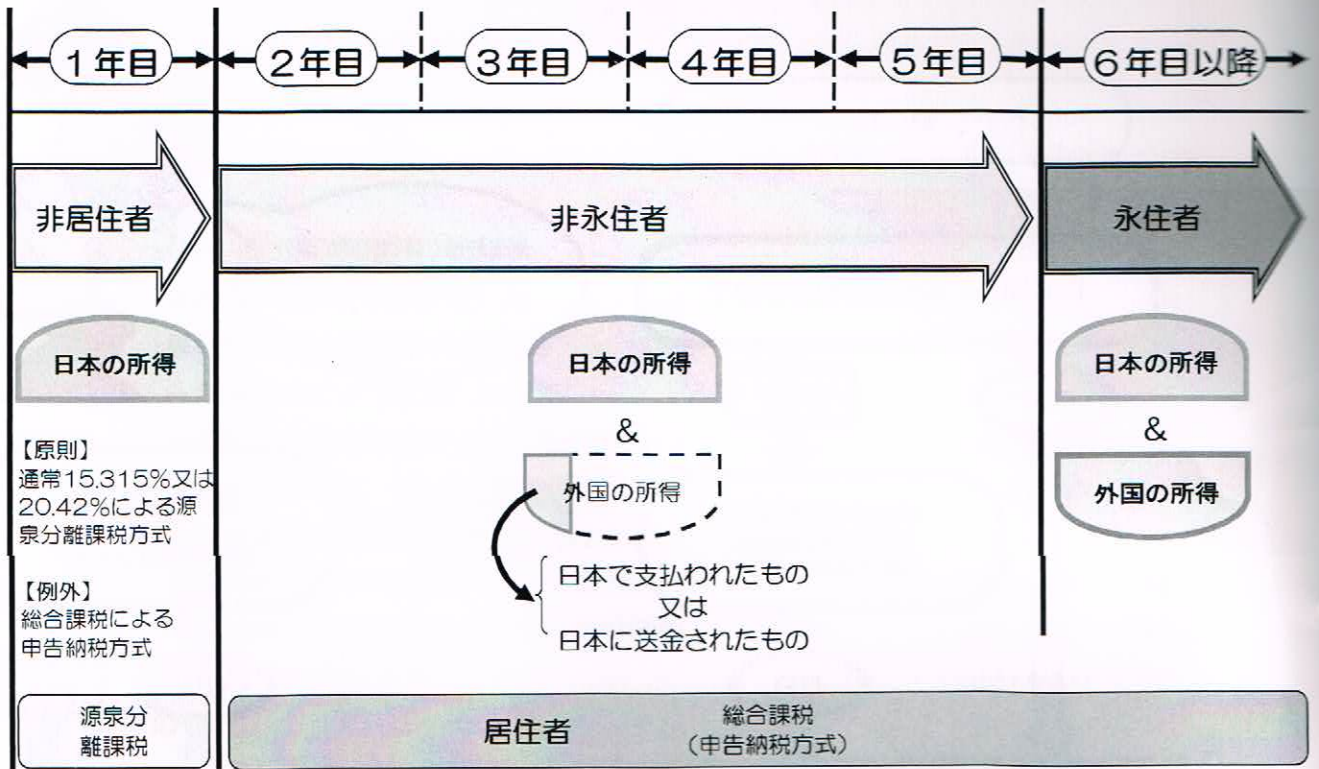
1年目

2年目

3年目

4年目

5年目

6年目以降

非居住者

非永住者

永住者

日本の所得

【原則】
通常15.315%又は20.42%による源泉分離課税方式

【例外】
総合課税による申告納税方式

日本の所得

&

外国の所得

日本で支払われたもの
又は
日本に送金されたもの

日本の所得

&

外国の所得

源泉分離課税

居住者

総合課税
(申告納税方式)